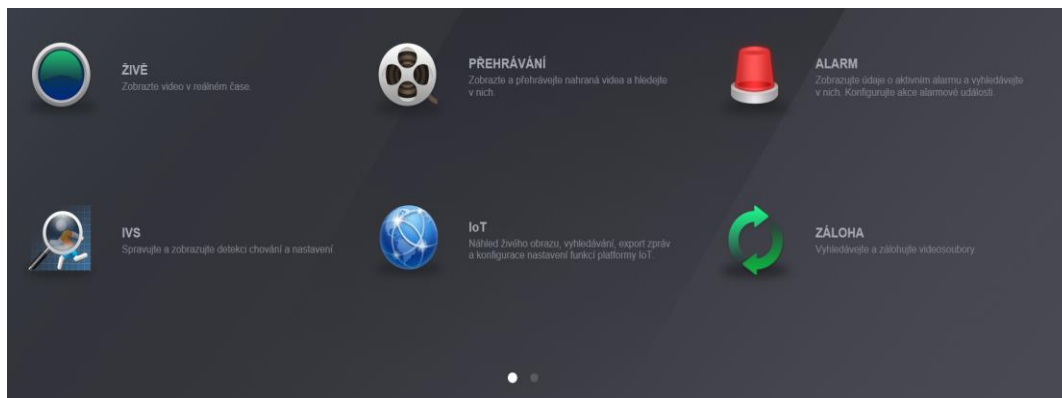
ŽIVĚ
Zobrazte video v reálném čase.

PŘEHRÁVÁNÍ
Zobrazte a přehrávejte nahraná videa a hledejte v nich.

ALARM
Zobrazujte údaje o aktivním alarmu a vyhledávejte v nich. Konfigurujte akce alarmové události.

IVS
Spravujte a zobrazujte detekci chování a nastavení.

IoT
Náhled živého obrazu, vyhledávání, export zpráv a konfigurace nastavení funkcí platformy IoT.

ZÁLOHA
Vyhledávejte a zálohujte videosoubory.